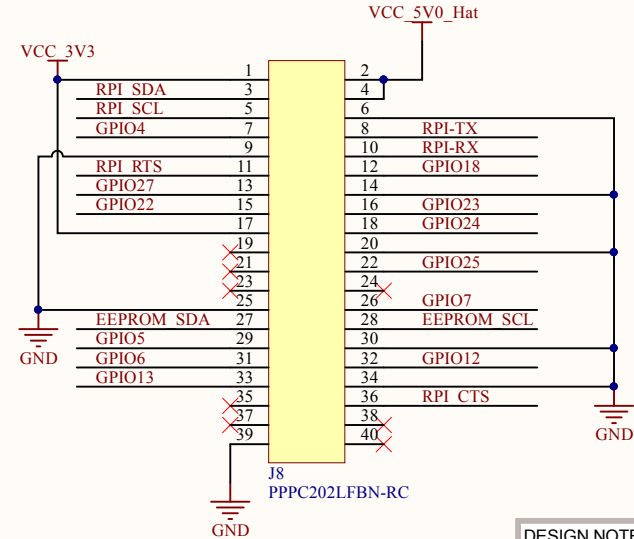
VCC_5V0_Hat

VCC_3V3

| Net | Pin | Pin | Net |
|---|---|---|---|
| | 1 | 2 | |
| RPI_SDA | 3 | 4 | |
| RPI_SCL | 5 | 6 | |
| GPIO4 | 7 | 8 | RPI-TX |
| | 9 | 10 | RPI-RX |
| RPI_RTS | 11 | 12 | GPIO18 |
| GPIO27 | 13 | 14 | |
| GPIO22 | 15 | 16 | GPIO23 |
| | 17 | 18 | GPIO24 |
| | 19 | 20 | |
| | 21 | 22 | GPIO25 |
| | 23 | 24 | |
| | 25 | 26 | GPIO7 |
| EEPROM_SDA | 27 | 28 | EEPROM_SCL |
| GPIO5 | 29 | 30 | |
| GPIO6 | 31 | 32 | GPIO12 |
| GPIO13 | 33 | 34 | |
| | 35 | 36 | RPI_CTS |
| | 37 | 38 | |
| | 39 | 40 | |

GND

GND

J8
PPPC202LFBN-RC

GND

DESIGN NOTE